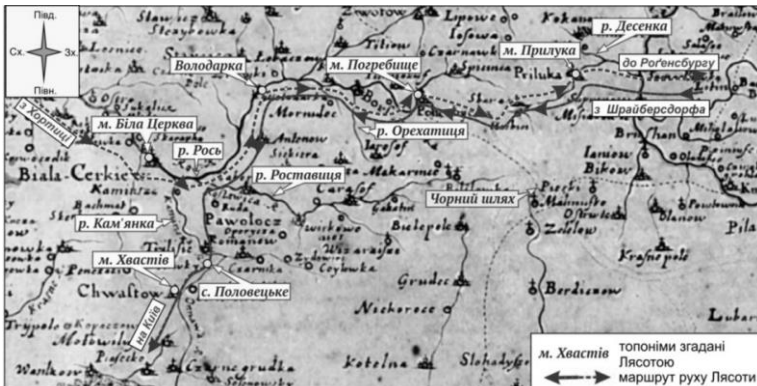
Півд.
Сх.
Зх.
Півн.
Володарка
м. Погребище
м. Прилука
р. Десенка
до Рогенсбургу
з Шрайберсдорфа
з Хортиці
м. Біла Церква
р. Рось
р. Орехатиця
р. Роставиця
р. Кам'янка
Чорний шлях
м. Хвастів
с. Половецьке
на Київ
м. Хвастів топоніми згадані Лясотою
маршрут руху Лясоти
Biala Cerkiew
Pawolocz
Chwastow
Priluka
Berdiczow
Bielepole
Wierzbotow
Sobotow
Makarnow
Nicherocz
Kotolna
Slobodyszcze
Krasnopole
Lipowiec
Zozlow
Ianow
Bikow
Samgrodek
Kaminsky
Lubar